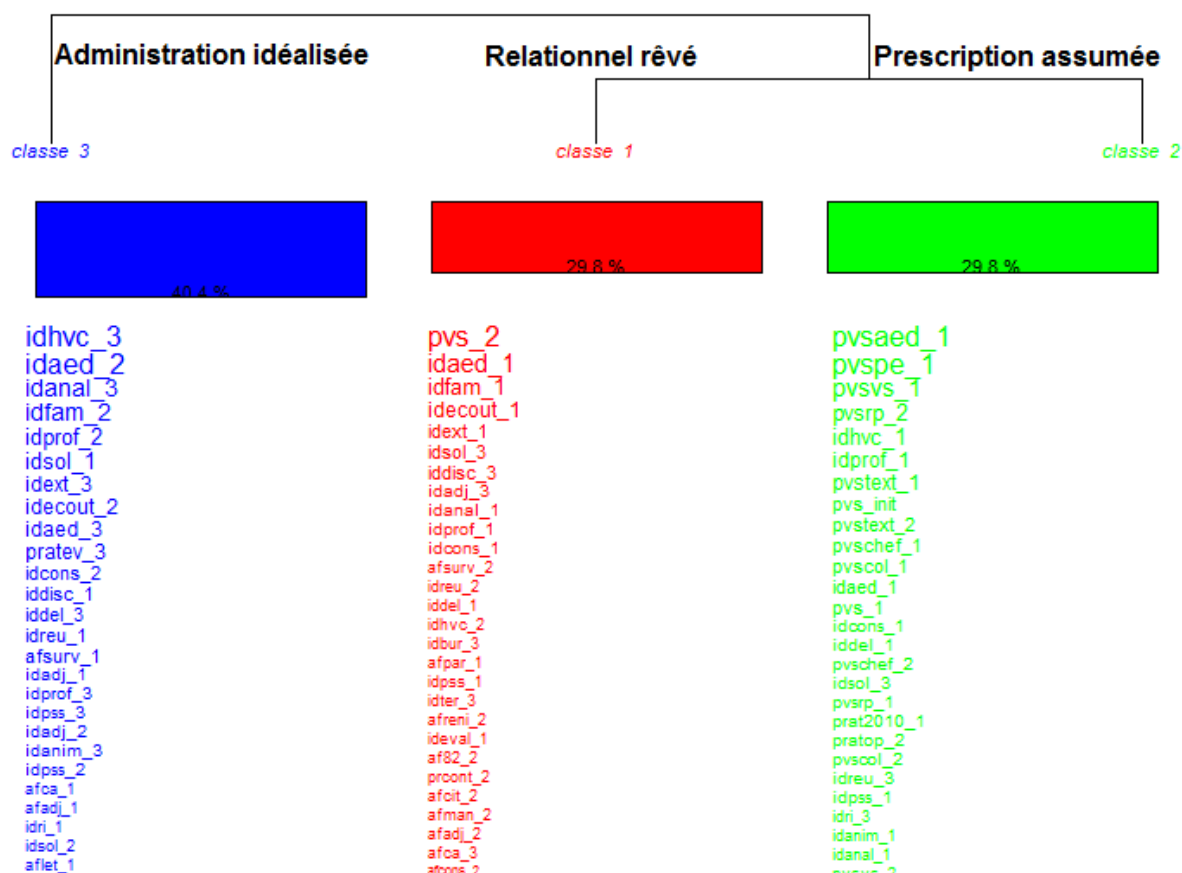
Administration idéalisée

Relationnel rêvé

Prescription assumée

classe 3

classe 1

classe 2

40.4 %

29.8 %

29.8 %

idhvc_3
idaed_2
idanal_3
idfam_2
idprof_2
idsol_1
idext_3
idecout_2
idaed_3
pratev_3
idcons_2
iddisc_1
iddel_3
idreu_1
afsurv_1
idadj_1
idprof_3
idpss_3
idadj_2
idanim_3
idpss_2
afca_1
afadj_1
idri_1
idsol_2
aflet_1

pvs_2
idaed_1
idfam_1
idecout_1
idext_1
idsol_3
iddisc_3
idadj_3
idanal_1
idprof_1
idcons_1
afsurv_2
idreu_2
iddel_1
idhvc_2
idbur_3
afpar_1
idpss_1
idter_3
afreni_2
ideval_1
af82_2
prcont_2
afcit_2
afman_2
afadj_2
afca_3
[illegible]

pvsaed_1
pvspe_1
pvsvs_1
pvsrp_2
idhvc_1
idprof_1
pvstext_1
pvs_init
pvstext_2
pvschef_1
pvscol_1
idaed_1
pvs_1
idcons_1
iddel_1
pvschef_2
idsol_3
pvsrp_1
prat2010_1
pratop_2
pvscol_2
idreu_3
idpss_1
idri_3
idanim_1
idanal_1
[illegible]